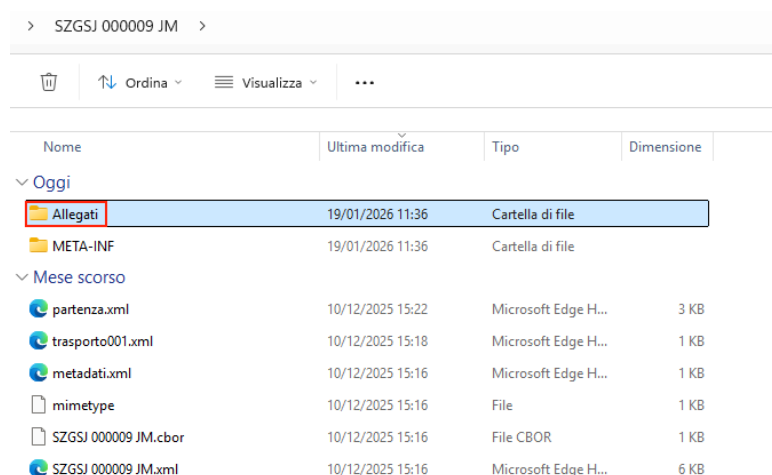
> SZGSJ 000009 JM >

Ordina Visualizza ...

| Nome | Ultima modifica | Tipo | Dimensione |
|---|---|---|---|
| Oggi | | | |
| Allegati | 19/01/2026 11:36 | Cartella di file | |
| META-INF | 19/01/2026 11:36 | Cartella di file | |
| Mese scorso | | | |
| partenza.xml | 10/12/2025 15:22 | Microsoft Edge H... | 3 KB |
| trasporto001.xml | 10/12/2025 15:18 | Microsoft Edge H... | 1 KB |
| metadati.xml | 10/12/2025 15:16 | Microsoft Edge H... | 1 KB |
| mimetype | 10/12/2025 15:16 | File | 1 KB |
| SZGSJ 000009 JM.cbor | 10/12/2025 15:16 | File CBOR | 1 KB |
| SZGSJ 000009 JM.xml | 10/12/2025 15:16 | Microsoft Edge H... | 6 KB |